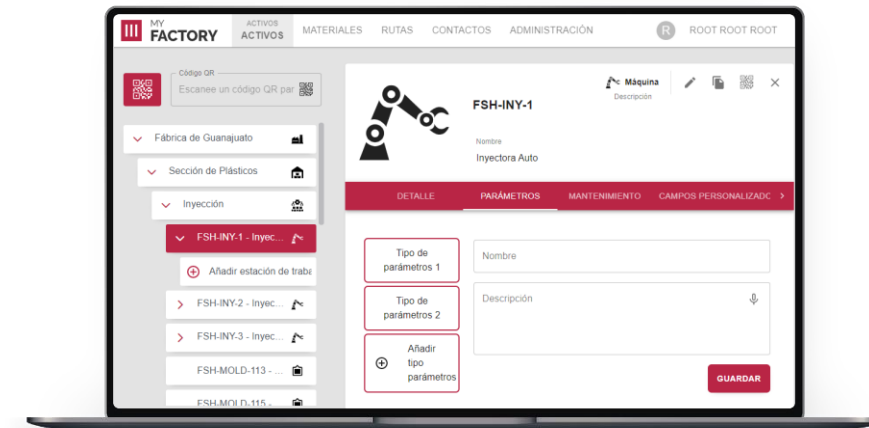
MY FACTORY

ACTIVOS
ACTIVOS

MATERIALES

RUTAS

CONTACTOS

ADMINISTRACIÓN

R

ROOT ROOT ROOT

Código QR
Escanee un código QR par

Fábrica de Guanajuato

Sección de Plásticos

Inyección

FSH-INY-1 - Inyec...

Añadir estación de traba

FSH-INY-2 - Inyec...

FSH-INY-3 - Inyec...

FSH-MOLD-113 - ...

FSH-MOLD-115 - ...

Máquina
Descripción

FSH-INY-1

Nombre
Inyectora Auto

DETALLE

PARÁMETROS

MANTENIMIENTO

CAMPOS PERSONALIZADO

Tipo de parámetros 1

Tipo de parámetros 2

Añadir tipo parámetros

Nombre

Descripción

GUARDAR